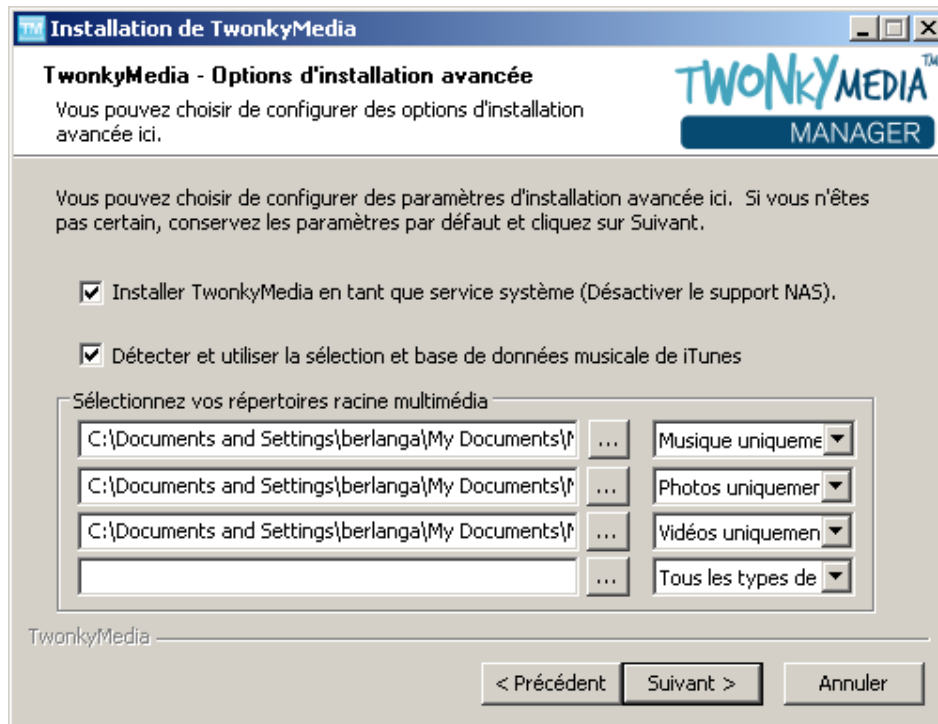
TM Installation de TwonkyMedia

TwonkyMedia - Options d'installation avancée

Vous pouvez choisir de configurer des options d'installation avancée ici.

TWONKYMEDIA™ MANAGER

Vous pouvez choisir de configurer des paramètres d'installation avancée ici. Si vous n'êtes pas certain, conservez les paramètres par défaut et cliquez sur Suivant.

☑ Installer TwonkyMedia en tant que service système (Désactiver le support NAS).

☑ Détecter et utiliser la sélection et base de données musicale de iTunes

Sélectionnez vos répertoires racine multimédia

C:\Documents and Settings\berlanga\My Documents\M ... Musique uniqueme

C:\Documents and Settings\berlanga\My Documents\M ... Photos uniquemer

C:\Documents and Settings\berlanga\My Documents\M ... Vidéos uniquemen

... Tous les types de

TwonkyMedia

< Précédent Suivant > Annuler